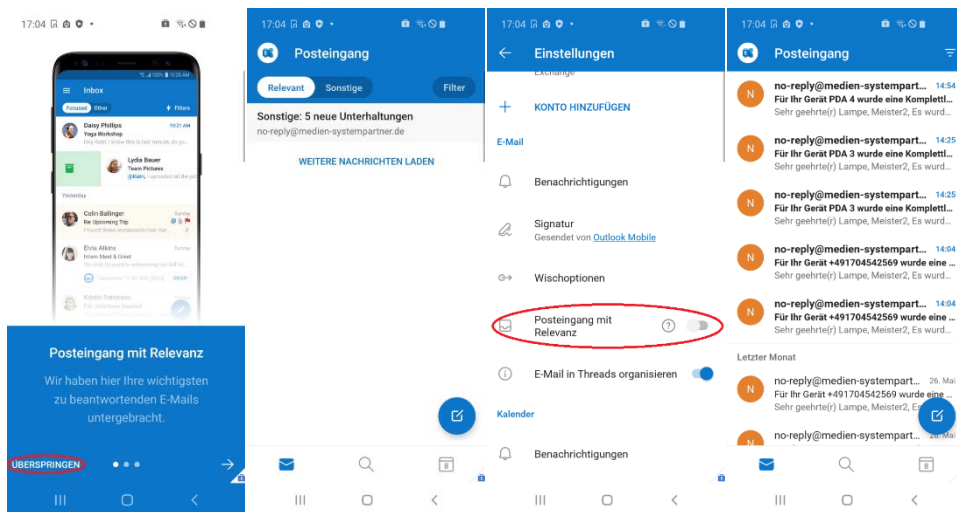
17:04

Inbox
Focused Other
Filters
Daisy Phillips
Yoga Workshop
10:21 AM
Lydia Bauer
Team Pictures
Yesterday
Colin Ballinger
Re: Upcoming Trip
Sunday
Elvia Atkins
Intern Meet & Greet
Sunday
RSVP
Kristin Patterson

Posteingang mit Relevanz

Wir haben hier Ihre wichtigsten zu beantwortenden E-Mails untergebracht.

ÜBERSPRINGEN

17:04

Posteingang

Relevant
Sonstige
Filter

Sonstige: 5 neue Unterhaltungen
no-reply@medien-systempartner.de

WEITERE NACHRICHTEN LADEN

17:04

Einstellungen

Exchange

KONTO HINZUFÜGEN

E-Mail

Benachrichtigungen

Signatur
Gesendet von Outlook Mobile

Wischoptionen

Posteingang mit Relevanz

E-Mail in Threads organisieren

Kalender

Benachrichtigungen

17:04

Posteingang

N
no-reply@medien-systempartn
14:54
Für Ihr Gerät PDA 4 wurde eine Komplettl
Sehr geehrte(r) Lampe, Meister2, Es wurd

N
no-reply@medien-systempartn
14:25
Für Ihr Gerät PDA 3 wurde eine Komplettl
Sehr geehrte(r) Lampe, Meister2, Es wurd

N
no-reply@medien-systempartn
14:25
Für Ihr Gerät PDA 3 wurde eine Komplettl
Sehr geehrte(r) Lampe, Meister2, Es wurd

N
no-reply@medien-systempartn
14:04
Für Ihr Gerät +491704542569 wurde eine
Sehr geehrte(r) Lampe, Meister2, Es wurd

N
no-reply@medien-systempartn
14:04
Für Ihr Gerät +491704542569 wurde eine
Sehr geehrte(r) Lampe, Meister2, Es wurd

Letzter Monat

N
no-reply@medien-systempart
26. Mai
Für Ihr Gerät +491704542569 wurde eine
Sehr geehrte(r) Lampe, Meister2, Es wurd

N
no-reply@medien-systempart
26. Mai